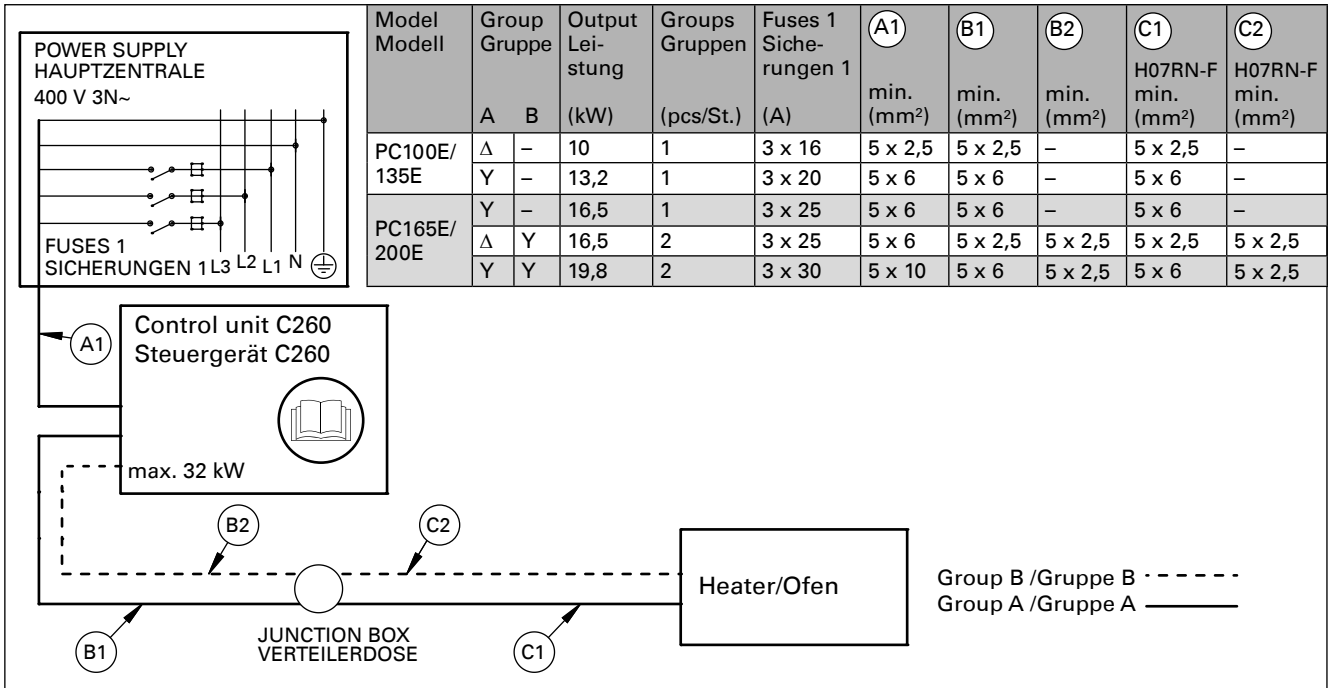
POWER SUPPLY
HAUPTZENTRALE
400 V 3N~

FUSES 1
SICHERUNGEN 1 L3 L2 L1 N

| Model Modell | Group Gruppe A | B | Output Leistung (kW) | Groups Gruppen (pcs/St.) | Fuses 1 Sicherungen 1 (A) | A1 min. (mm²) | B1 min. (mm²) | B2 min. (mm²) | C1 H07RN-F min. (mm²) | C2 H07RN-F min. (mm²) |
|---|---|---|---|---|---|---|---|---|---|---|
| PC100E/ 135E | Δ | – | 10 | 1 | 3 x 16 | 5 x 2,5 | 5 x 2,5 | – | 5 x 2,5 | – |
| | Y | – | 13,2 | 1 | 3 x 20 | 5 x 6 | 5 x 6 | – | 5 x 6 | – |
| PC165E/ 200E | Y | – | 16,5 | 1 | 3 x 25 | 5 x 6 | 5 x 6 | – | 5 x 6 | – |
| | Δ | Y | 16,5 | 2 | 3 x 25 | 5 x 6 | 5 x 2,5 | 5 x 2,5 | 5 x 2,5 | 5 x 2,5 |
| | Y | Y | 19,8 | 2 | 3 x 30 | 5 x 10 | 5 x 6 | 5 x 2,5 | 5 x 6 | 5 x 2,5 |

A1

Control unit C260
Steuergerät C260

max. 32 kW

B2

C2

Heater/Ofen

Group B /Gruppe B
Group A /Gruppe A

B1

JUNCTION BOX
VERTEILERDOSE

C1